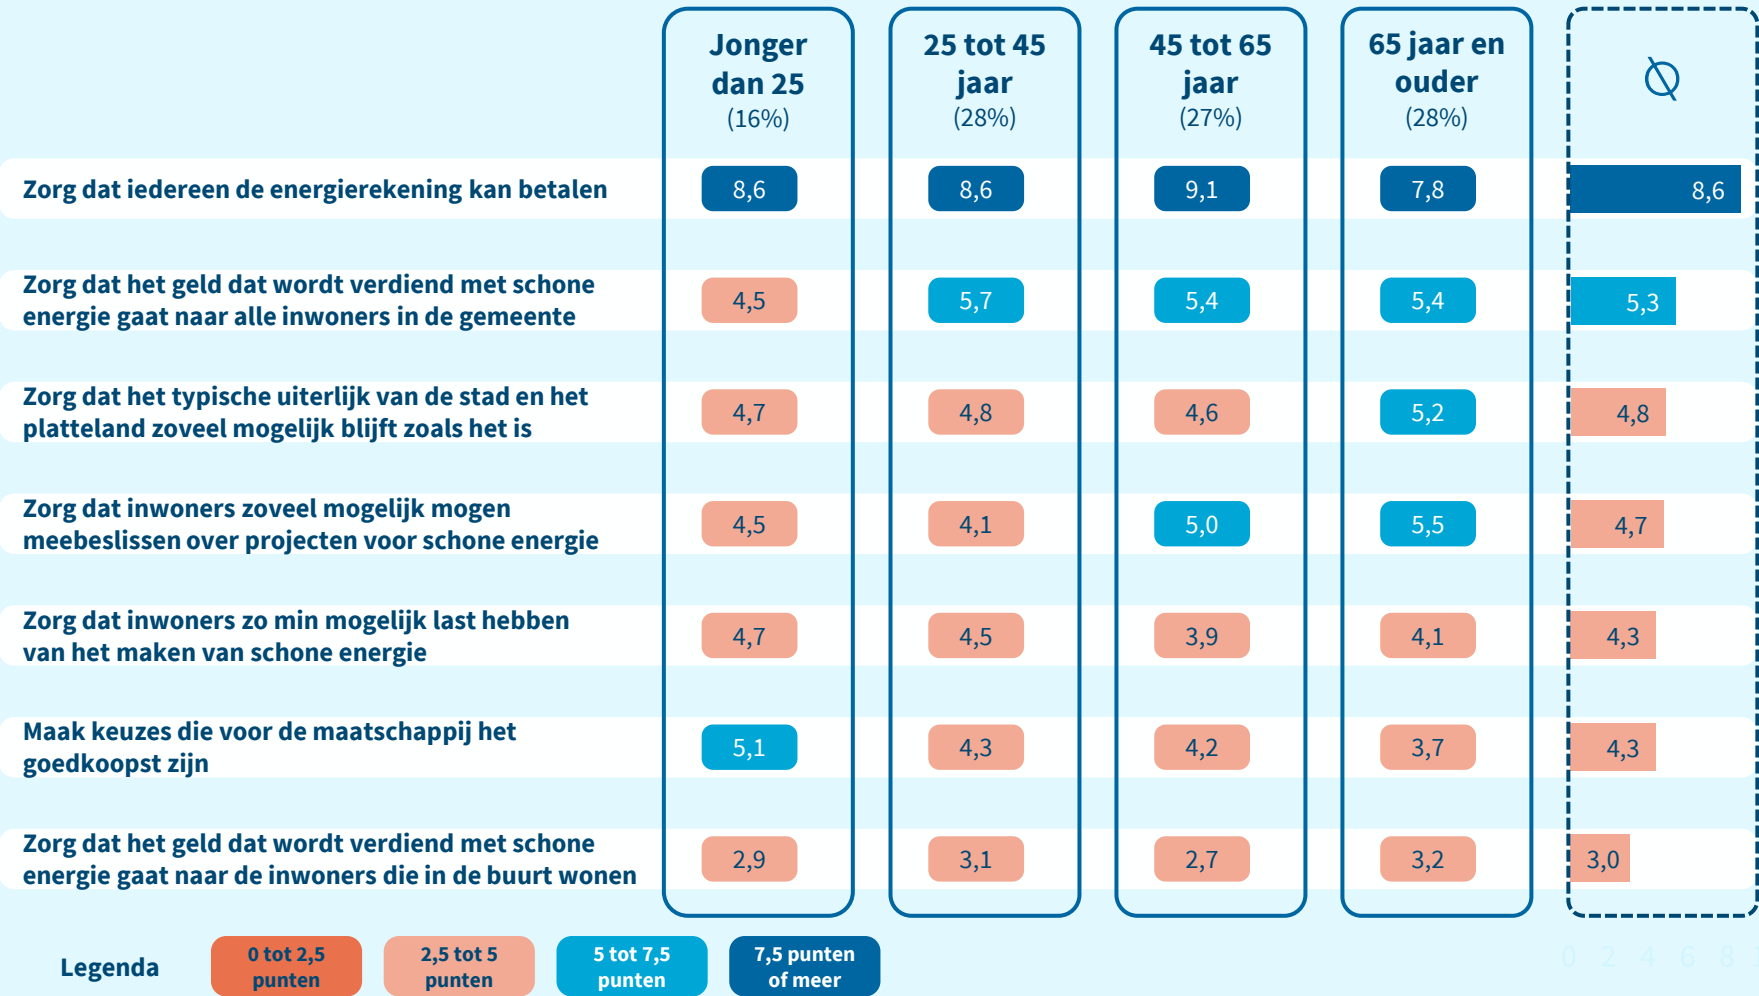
| | Jonger dan 25 (16%) | 25 tot 45 jaar (28%) | 45 tot 65 jaar (27%) | 65 jaar en ouder (28%) | ⌀ |
|---|---|---|---|---|---|
| Zorg dat iedereen de energierekening kan betalen | 8,6 | 8,6 | 9,1 | 7,8 | 8,6 |
| Zorg dat het geld dat wordt verdiend met schone energie gaat naar alle inwoners in de gemeente | 4,5 | 5,7 | 5,4 | 5,4 | 5,3 |
| Zorg dat het typische uiterlijk van de stad en het platteland zoveel mogelijk blijft zoals het is | 4,7 | 4,8 | 4,6 | 5,2 | 4,8 |
| Zorg dat inwoners zoveel mogelijk mogen meebeslissen over projecten voor schone energie | 4,5 | 4,1 | 5,0 | 5,5 | 4,7 |
| Zorg dat inwoners zo min mogelijk last hebben van het maken van schone energie | 4,7 | 4,5 | 3,9 | 4,1 | 4,3 |
| Maak keuzes die voor de maatschappij het goedkoopst zijn | 5,1 | 4,3 | 4,2 | 3,7 | 4,3 |
| Zorg dat het geld dat wordt verdiend met schone energie gaat naar de inwoners die in de buurt wonen | 2,9 | 3,1 | 2,7 | 3,2 | 3,0 |

Legenda 0 tot 2,5 punten 2,5 tot 5 punten 5 tot 7,5 punten 7,5 punten of meer

0 2 4 6 8